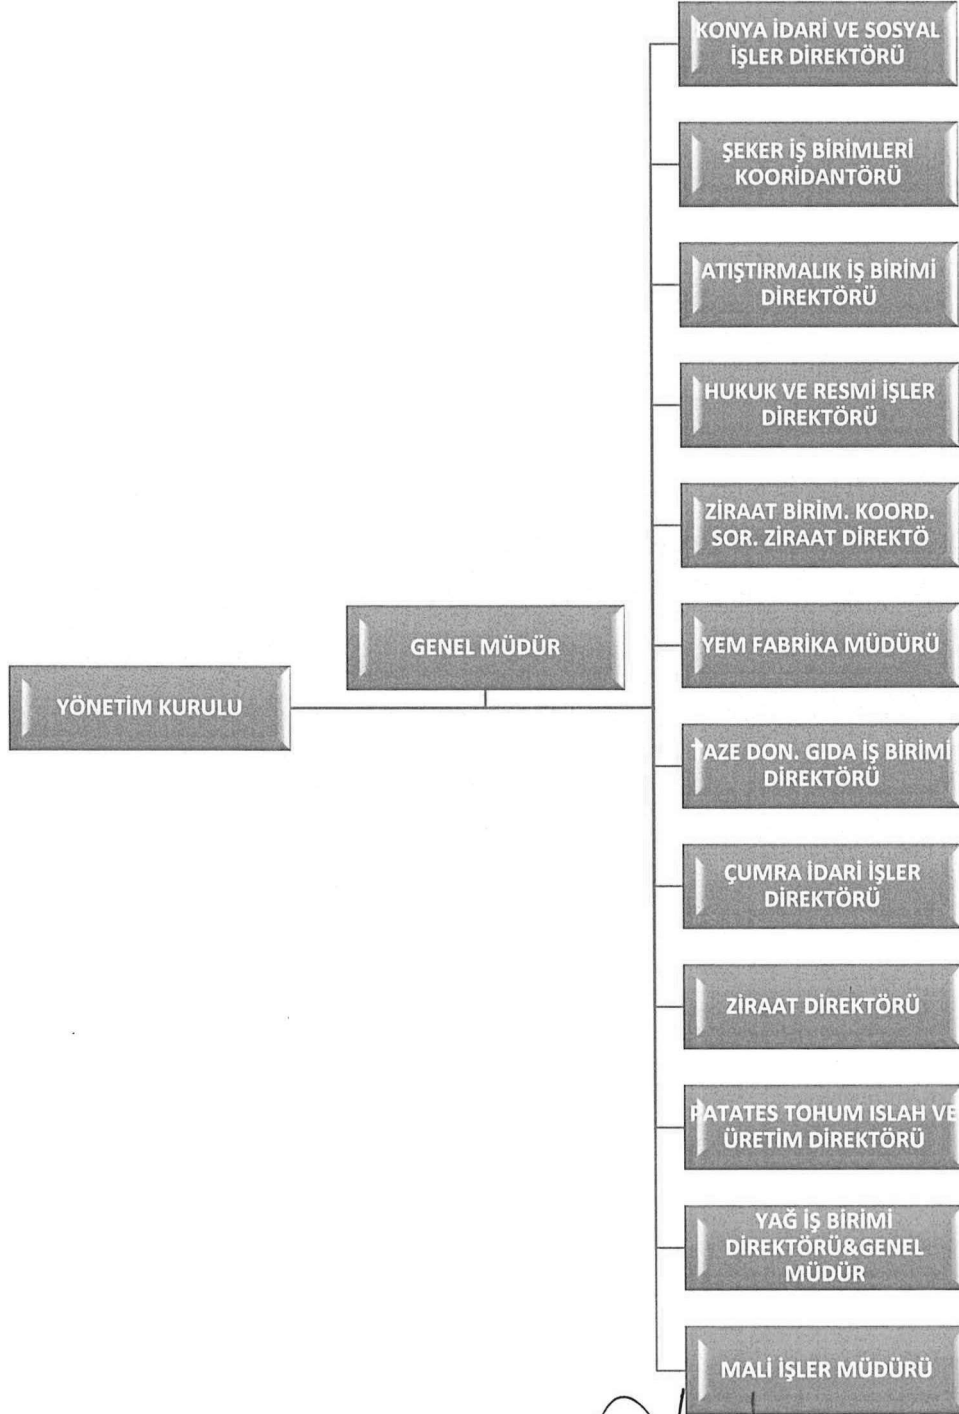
YÖNETİM KURULU

GENEL MÜDÜR

KONYA İDARİ VE SOSYAL İŞLER DİREKTÖRÜ

ŞEKER İŞ BİRİMLERİ KOORİDANTÖRÜ

ATIŞTIRMALIK İŞ BİRİMİ DİREKTÖRÜ

HUKUK VE RESMİ İŞLER DİREKTÖRÜ

ZİRAAT BİRİM. KOORD. SOR. ZİRAAT DİREKTÖ

YEM FABRİKA MÜDÜRÜ

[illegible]AZE DON. GIDA İŞ BİRİMİ DİREKTÖRÜ

ÇUMRA İDARİ İŞLER DİREKTÖRÜ

ZİRAAT DİREKTÖRÜ

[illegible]ATATES TOHUM ISLAH V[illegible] ÜRETİM DİREKTÖRÜ

YAĞ İŞ BİRİMİ DİREKTÖRÜ&GENEL MÜDÜR

MALİ İŞLER MÜDÜRÜ